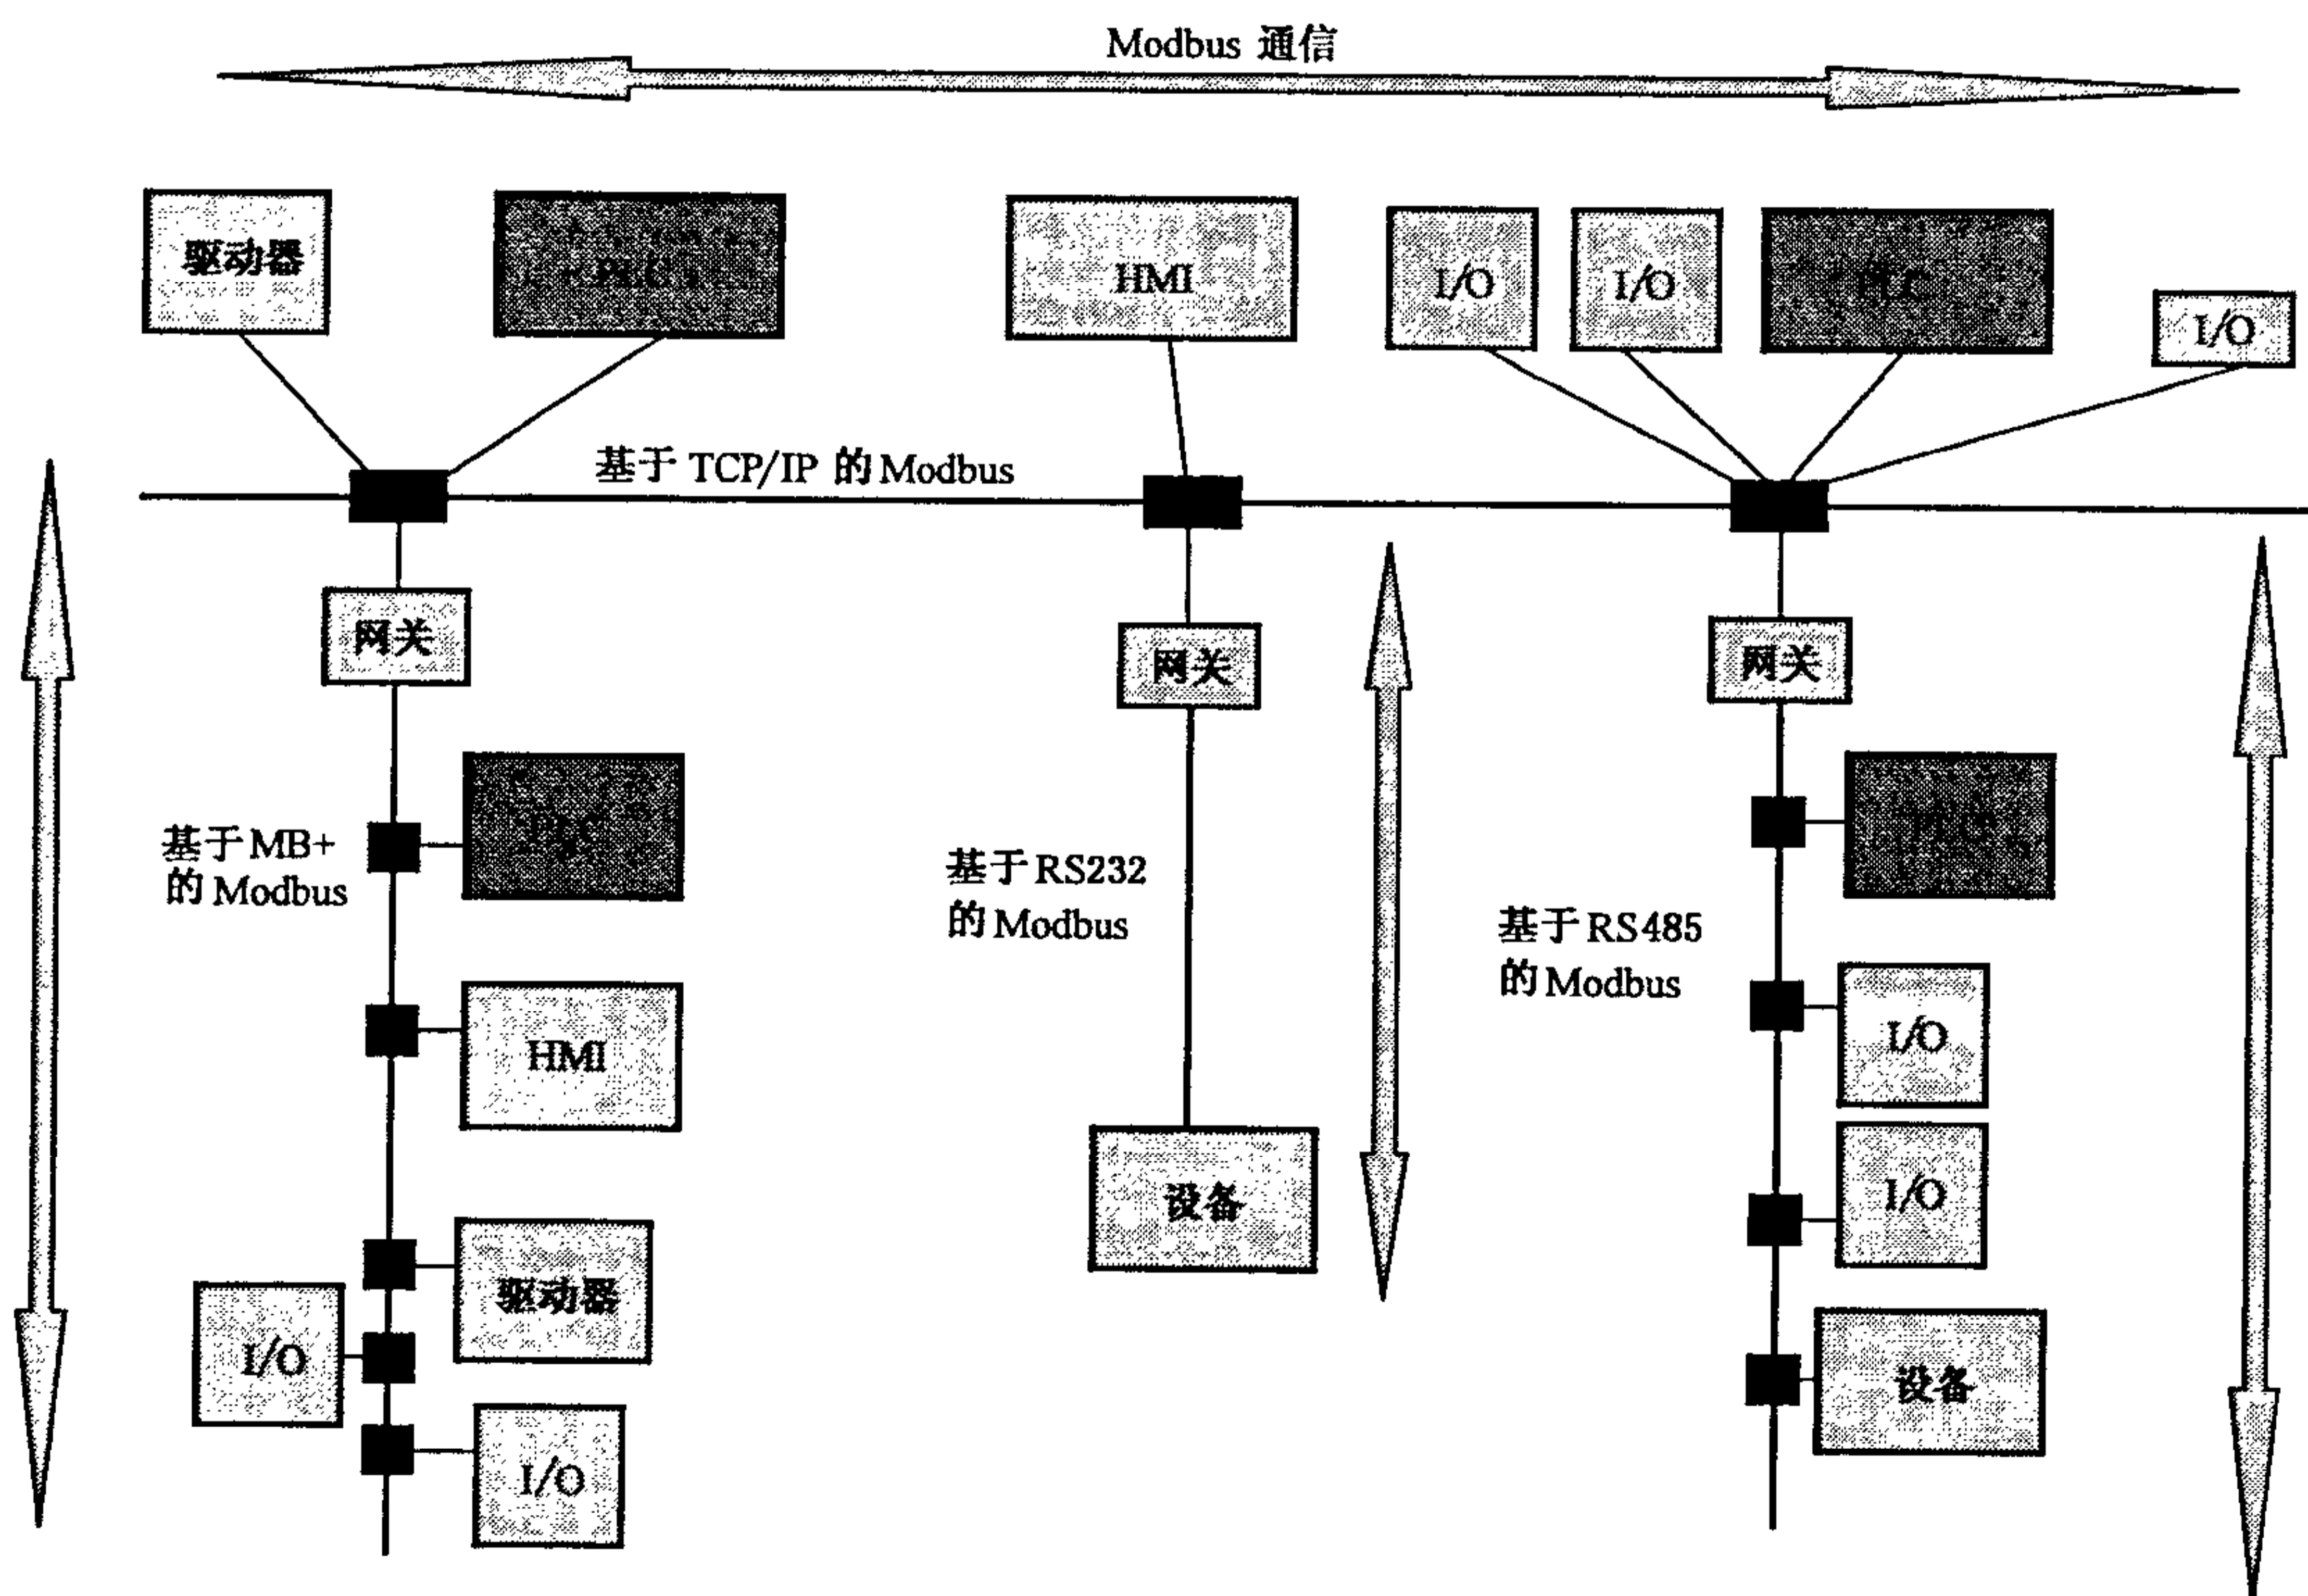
Modbus 通信

驱动器

PLC

HMI

I/O

I/O

PLC

I/O

基于 TCP/IP 的 Modbus

网关

网关

网关

基于MB+ 的 Modbus

PLC

HMI

驱动器

I/O

I/O

基于RS232 的 Modbus

设备

基于RS485 的 Modbus

PLC

I/O

I/O

设备